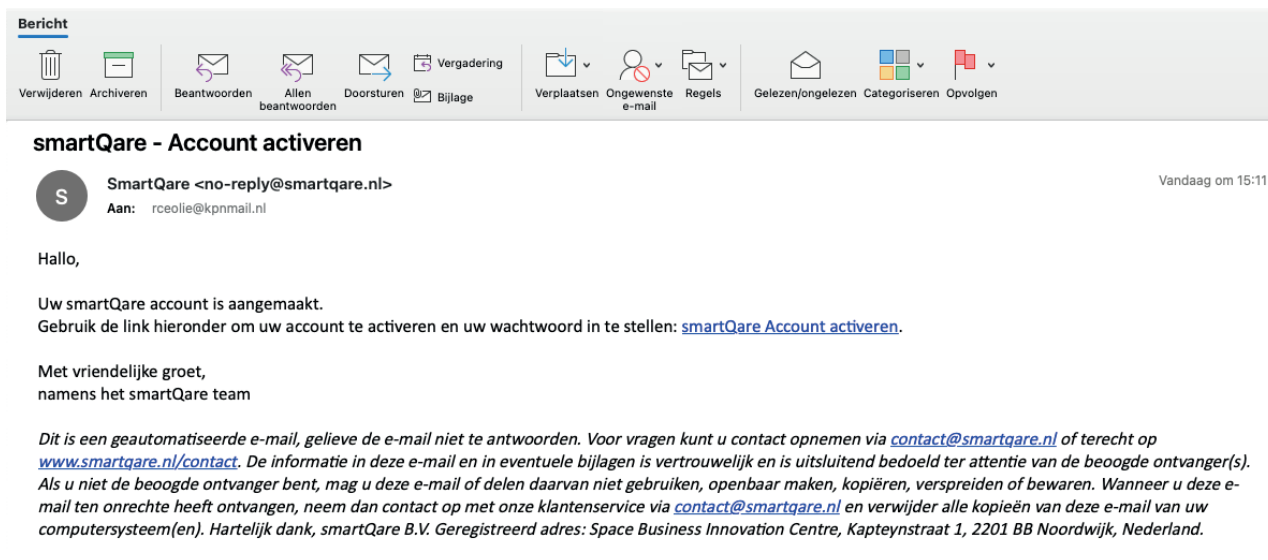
Bericht

Verwijderen Archiveren Beantwoorden Allen beantwoorden Doorsturen Vergadering Bijlage Verplaatsen Ongewenste e-mail Regels Gelezen/ongelezen Categoriseren Opvolgen

smartQare - Account activeren

S

SmartQare <no-reply@smartqare.nl>
Aan: rceolie@kpnmail.nl

Vandaag om 15:11

Hallo,

Uw smartQare account is aangemaakt.
Gebruik de link hieronder om uw account te activeren en uw wachtwoord in te stellen: smartQare Account activeren.

Met vriendelijke groet,
namens het smartQare team

Dit is een geautomatiseerde e-mail, gelieve de e-mail niet te antwoorden. Voor vragen kunt u contact opnemen via contact@smartqare.nl of terecht op www.smartqare.nl/contact. De informatie in deze e-mail en in eventuele bijlagen is vertrouwelijk en is uitsluitend bedoeld ter attentie van de beoogde ontvanger(s). Als u niet de beoogde ontvanger bent, mag u deze e-mail of delen daarvan niet gebruiken, openbaar maken, kopiëren, verspreiden of bewaren. Wanneer u deze e-mail ten onrechte heeft ontvangen, neem dan contact op met onze klantenservice via contact@smartqare.nl en verwijder alle kopieën van deze e-mail van uw computersysteem(en). Hartelijk dank, smartQare B.V. Geregistreerd adres: Space Business Innovation Centre, Kapteynstraat 1, 2201 BB Noordwijk, Nederland.